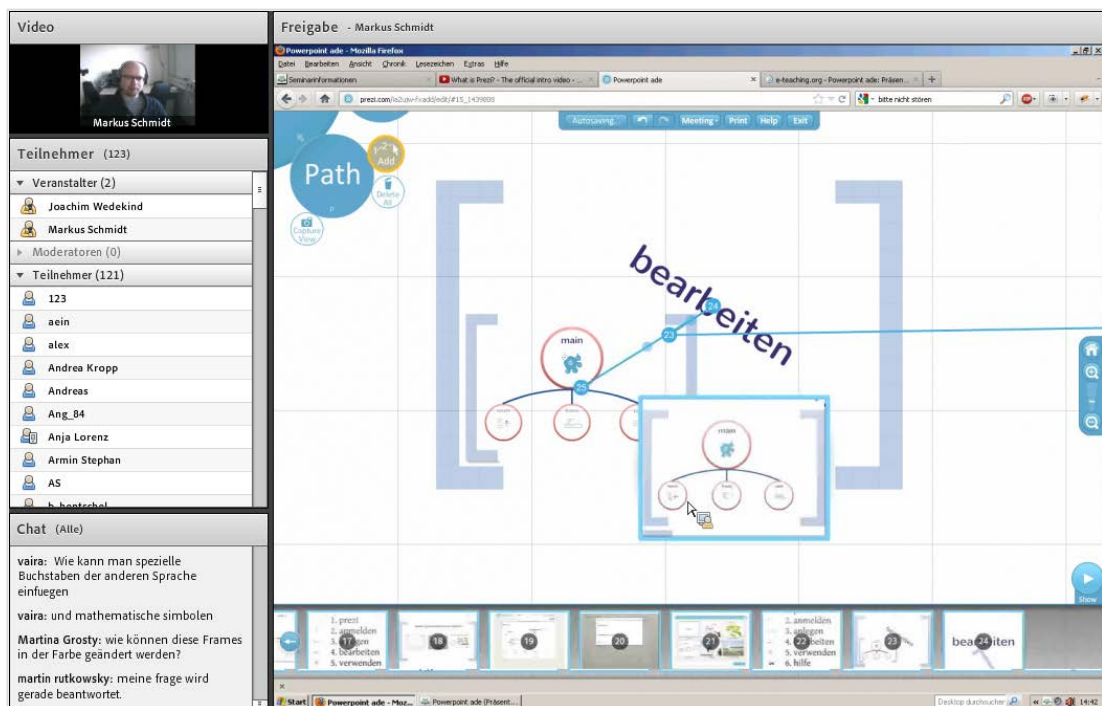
Video

Markus Schmidt

Teilnehmer (123)

Veranstalter (2)

Joachim Wedekind

Markus Schmidt

Moderatoren (0)

Teilnehmer (121)

123

aein

alex

Andrea Kropp

Andreas

Ang_84

Anja Lorenz

Armin Stephan

AS

b_hentschel

Chat (Alle)

vaira: Wie kann man spezielle Buchstaben der anderen Sprache einfuegen

vaira: und mathematische simbolen

Martina Grosty: wie können diese Frames in der Farbe geändert werden?

martin rutkowsky: meine frage wird gerade beantwortet.

Freigabe - Markus Schmidt

Powerpoint ade - Mozilla Firefox

Datei Bearbeiten Ansicht Chronik Lesezeichen Extras Hilfe

Seminarinformationen

What is Prezi? - The official intro video - ...

Powerpoint ade

e-teaching.org - Powerpoint ade: Präsen...

prezi.com/ls2ujw-fvadd/edit/#15_1439808

bitte nicht stören

Autosaving... Meeting Print Help Exit

Path

Add

Delete All

Capture View

bearbeiten

main

24

23

25

main

Show

17 1. prezi 2. anmelden 3. anlegen 4. bearbeiten 5. verwenden

18

19

20

21

22 2. anmelden 3. anlegen 4. bearbeiten 5. verwenden 6. hilfe

23

bea 24 iten

Start Powerpoint ade - Moz... Powerpoint ade (Präsent...

Desktop durchsuchen

14:42